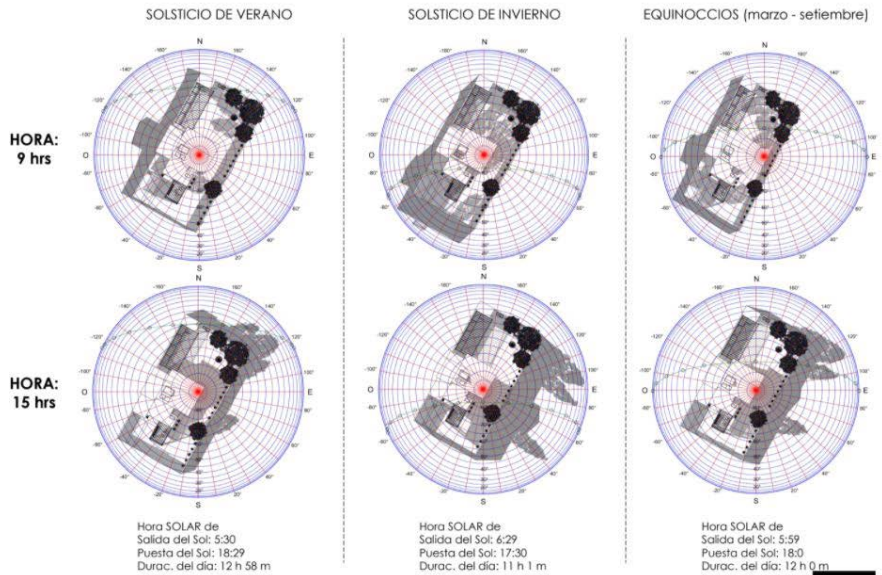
SOLSTICIO DE VERANO

SOLSTICIO DE INVIERNO

EQUINOCCIOS (marzo - setiembre)

HORA: 9 hrs

HORA: 15 hrs

N
O
E
S

-160° 160° -140° 140° -120° 120° -100° 100° -80° 80° -60° 60° -40° 40° -20° 20°

Hora SOLAR de
Salida del Sol: 5:30
Puesta del Sol: 18:29
Durac. del día: 12 h 58 m

Hora SOLAR de
Salida del Sol: 6:29
Puesta del Sol: 17:30
Durac. del día: 11 h 1 m

Hora SOLAR de
Salida del Sol: 5:59
Puesta del Sol: 18:0
Durac. del día: 12 h 0 m